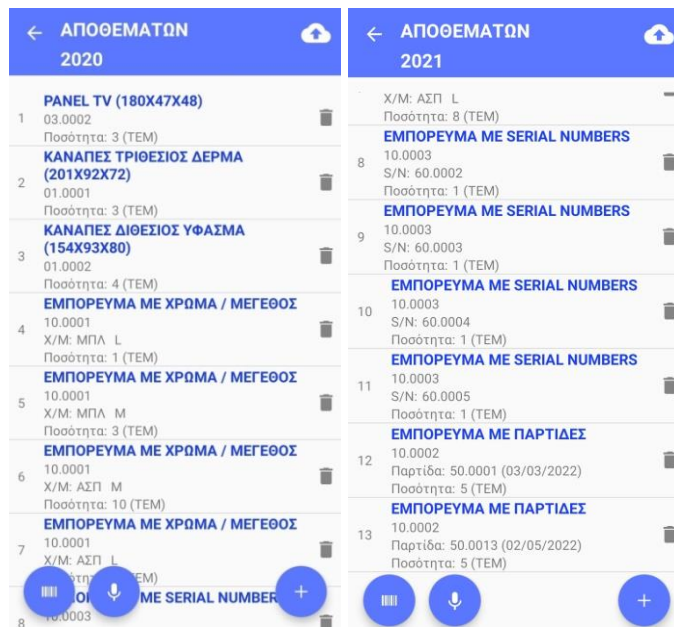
ΑΠΟΘΕΜΑΤΩΝ 2020

1 PANEL TV (180X47X48)
03.0002
Ποσότητα: 3 (ΤΕΜ)

2 ΚΑΝΑΠΕΣ ΤΡΙΘΕΣΙΟΣ ΔΕΡΜΑ (201X92X72)
01.0001
Ποσότητα: 3 (ΤΕΜ)

3 ΚΑΝΑΠΕΣ ΔΙΘΕΣΙΟΣ ΥΦΑΣΜΑ (154X93X80)
01.0002
Ποσότητα: 4 (ΤΕΜ)

4 ΕΜΠΟΡΕΥΜΑ ΜΕ ΧΡΩΜΑ / ΜΕΓΕΘΟΣ
10.0001
Χ/Μ: ΜΠΛ L
Ποσότητα: 1 (ΤΕΜ)

5 ΕΜΠΟΡΕΥΜΑ ΜΕ ΧΡΩΜΑ / ΜΕΓΕΘΟΣ
10.0001
Χ/Μ: ΜΠΛ M
Ποσότητα: 3 (ΤΕΜ)

6 ΕΜΠΟΡΕΥΜΑ ΜΕ ΧΡΩΜΑ / ΜΕΓΕΘΟΣ
10.0001
Χ/Μ: ΑΣΠ M
Ποσότητα: 10 (ΤΕΜ)

7 ΕΜΠΟΡΕΥΜΑ ΜΕ ΧΡΩΜΑ / ΜΕΓΕΘΟΣ
10.0001
Χ/Μ: ΑΣΠ L
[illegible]ΕΜ)

8 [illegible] ME SERIAL NUMBER
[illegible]0003

ΑΠΟΘΕΜΑΤΩΝ 2021

Χ/Μ: ΑΣΠ L
Ποσότητα: 8 (ΤΕΜ)

8 ΕΜΠΟΡΕΥΜΑ ΜΕ SERIAL NUMBERS
10.0003
S/N: 60.0002
Ποσότητα: 1 (ΤΕΜ)

9 ΕΜΠΟΡΕΥΜΑ ΜΕ SERIAL NUMBERS
10.0003
S/N: 60.0003
Ποσότητα: 1 (ΤΕΜ)

10 ΕΜΠΟΡΕΥΜΑ ΜΕ SERIAL NUMBERS
10.0003
S/N: 60.0004
Ποσότητα: 1 (ΤΕΜ)

11 ΕΜΠΟΡΕΥΜΑ ΜΕ SERIAL NUMBERS
10.0003
S/N: 60.0005
Ποσότητα: 1 (ΤΕΜ)

12 ΕΜΠΟΡΕΥΜΑ ΜΕ ΠΑΡΤΙΔΕΣ
10.0002
Παρτίδα: 50.0001 (03/03/2022)
Ποσότητα: 5 (ΤΕΜ)

13 ΕΜΠΟΡΕΥΜΑ ΜΕ ΠΑΡΤΙΔΕΣ
10.0002
Παρτίδα: 50.0013 (02/05/2022)
Ποσότητα: 5 (ΤΕΜ)